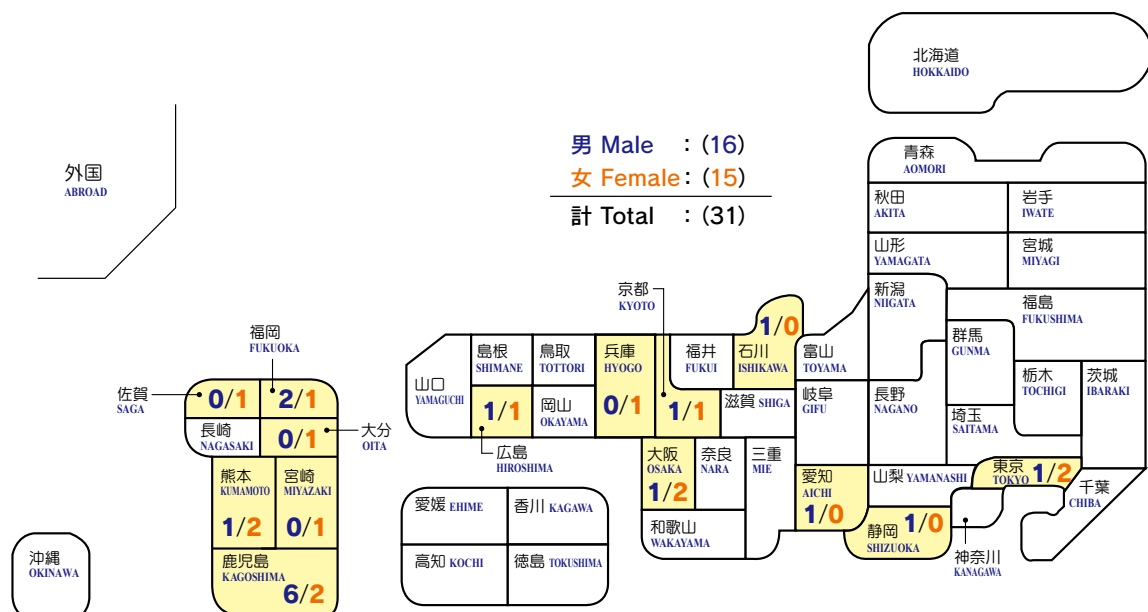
北海道
HOKKAIDO

外国
ABROAD

男 Male :(16)
女 Female:(15)
計 Total :(31)

青森
AOMORI

秋田
AKITA

岩手
IWATE

山形
YAMAGATA

宮城
MIYAGI

新潟
NIIGATA

福島
FUKUSHIMA

京都
KYOTO

1/0

富山
TOYAMA

群馬
GUNMA

福岡
FUKUOKA

山口
YAMAGUCHI

島根
SHIMANE

鳥取
TOTTORI

兵庫
HYOGO

福井
FUKUI

石川
ISHIKAWA

栃木
TOCHIGI

茨城
IBARAKI

佐賀
SAGA

0/1

2/1

1/1

岡山
OKAYAMA

0/1

1/1

滋賀 SHIGA

岐阜
GIFU

長野
NAGANO

埼玉
SAITAMA

長崎
NAGASAKI

0/1

大分
OITA

広島
HIROSHIMA

大阪
OSAKA

奈良
NARA

三重
MIE

愛知
AICHI

山梨 YAMANASHI

東京
TOKYO

1/2

千葉
CHIBA

熊本
KUMAMOTO

宮崎
MIYAZAKI

1/2

1/0

1/2

0/1

愛媛 EHIME

香川 KAGAWA

和歌山
WAKAYAMA

静岡
SHIZUOKA

1/0

沖縄
OKINAWA

鹿児島
KAGOSHIMA

高知 KOCHI

徳島 TOKUSHIMA

神奈川
KANAGAWA

6/2